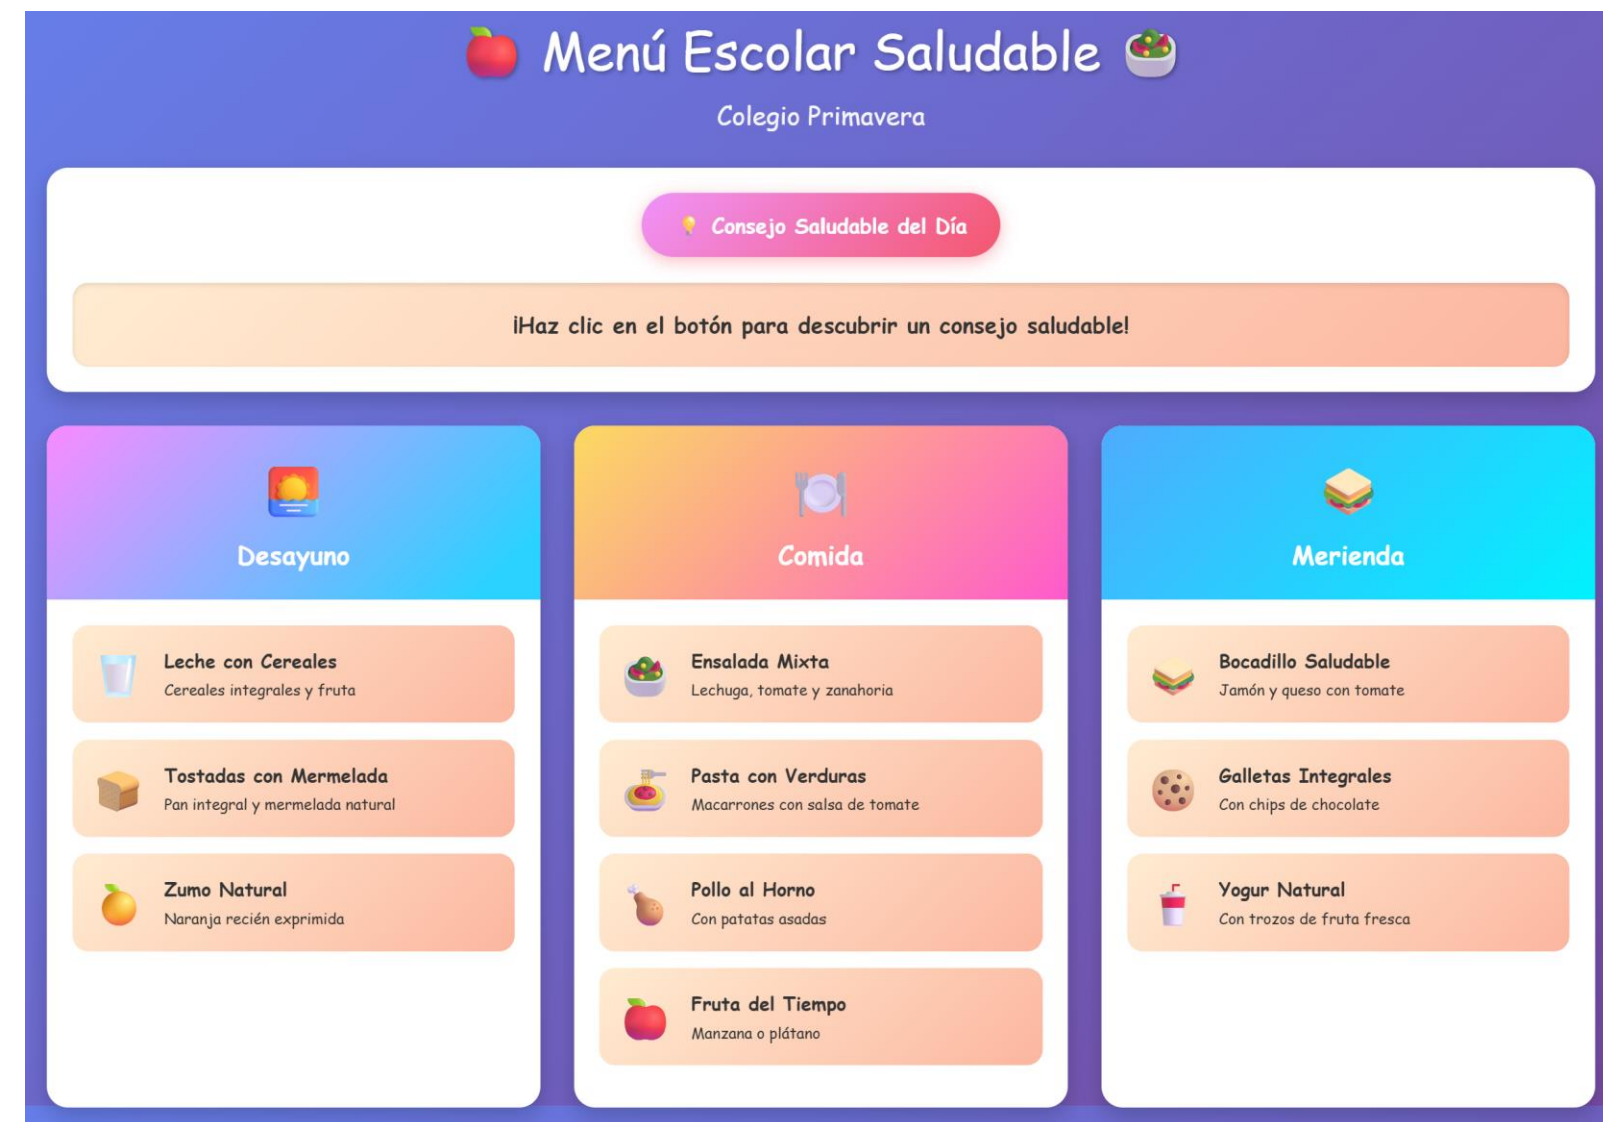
Menú Escolar Saludable

Colegio Primavera

Consejo Saludable del Día

¡Haz clic en el botón para descubrir un consejo saludable!

Desayuno

Leche con Cereales
Cereales integrales y fruta

Tostadas con Mermelada
Pan integral y mermelada natural

Zumo Natural
Naranja recién exprimida

Comida

Ensalada Mixta
Lechuga, tomate y zanahoria

Pasta con Verduras
Macarrones con salsa de tomate

Pollo al Horno
Con patatas asadas

Fruta del Tiempo
Manzana o plátano

Merienda

Bocadillo Saludable
Jamón y queso con tomate

Galletas Integrales
Con chips de chocolate

Yogur Natural
Con trozos de fruta fresca